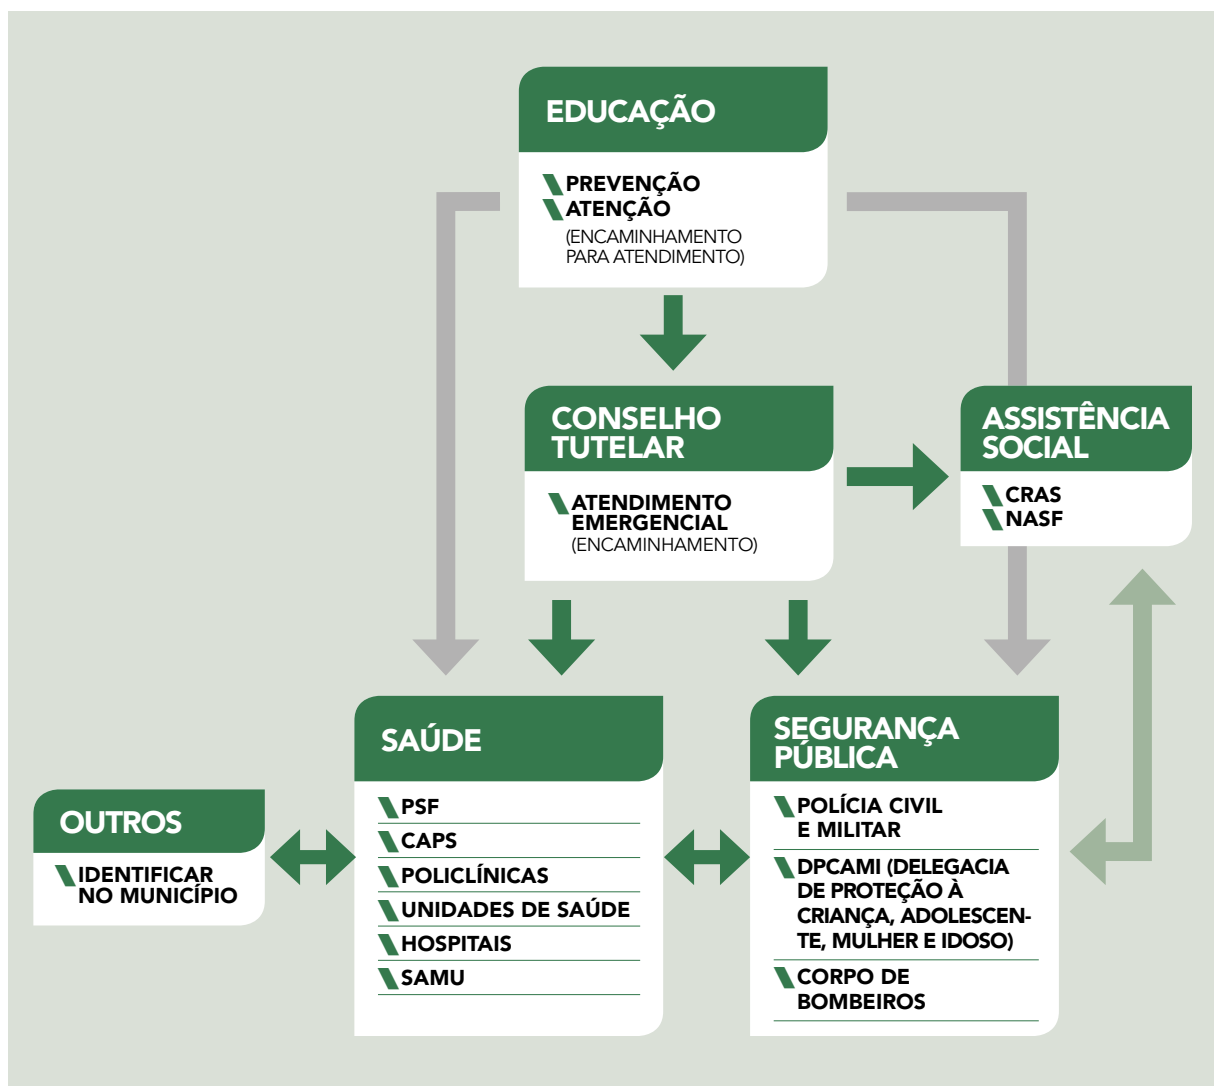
EDUCAÇÃO

PREVENÇÃO
ATENÇÃO
(ENCAMINHAMENTO PARA ATENDIMENTO)

CONSELHO TUTELAR

ATENDIMENTO EMERGENCIAL
(ENCAMINHAMENTO)

ASSISTÊNCIA SOCIAL

CRAS
NASF

OUTROS

IDENTIFICAR NO MUNICÍPIO

SAÚDE

PSF
CAPS
POLICLÍNICAS
UNIDADES DE SAÚDE
HOSPITAIS
SAMU

SEGURANÇA PÚBLICA

POLÍCIA CIVIL E MILITAR
DPCAMI (DELEGACIA DE PROTEÇÃO À CRIANÇA, ADOLESCENTE, MULHER E IDOSO)
CORPO DE BOMBEIROS